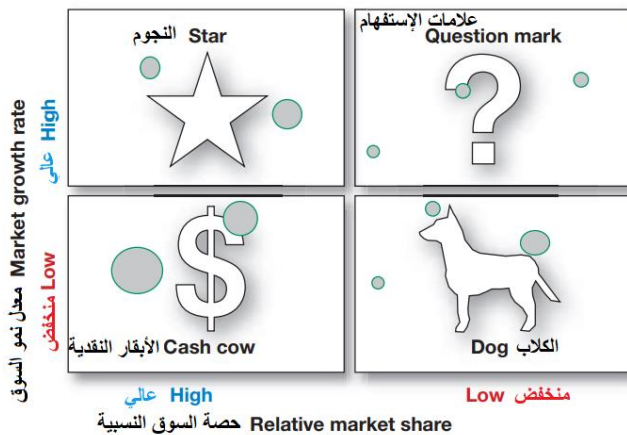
Star النجوم

علامات الإستفهام
Question mark

Cash cow الأبقار النقدية

Dog الكلاب

Market growth rate معدل نمو السوق

High عالي

Low منخفض

High عالي

Low منخفض

Relative market share حصة السوق النسبية